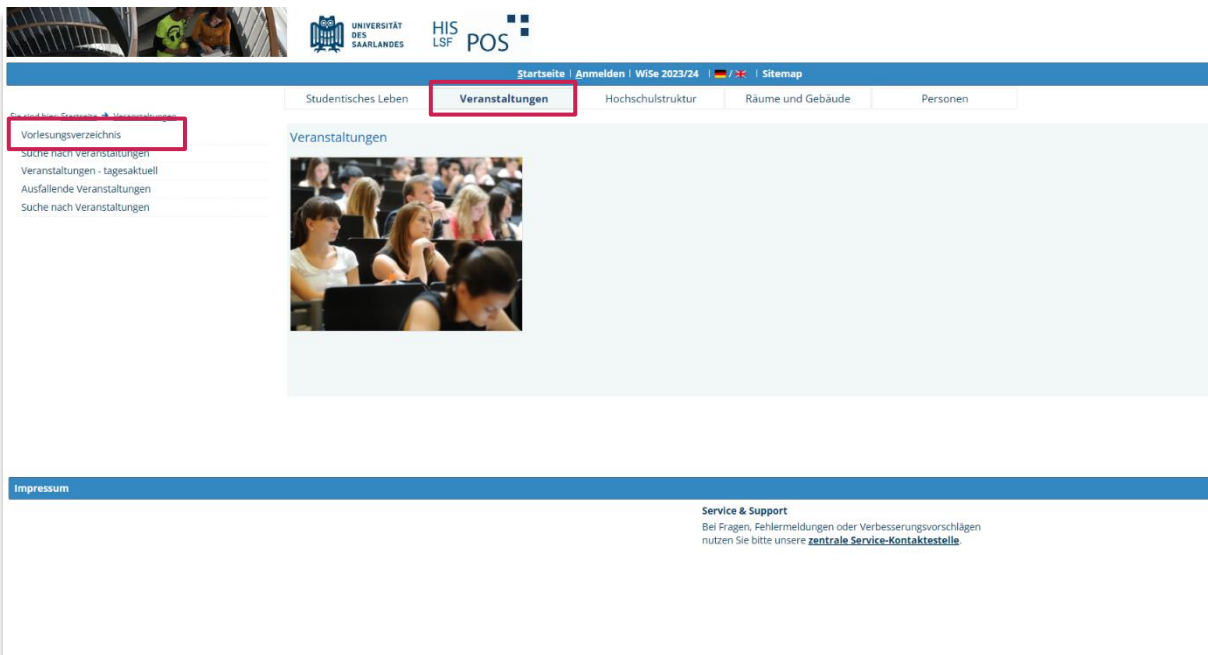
UNIVERSITÄT DES SAARLANDES

HIS LSF POS

Startseite | Anmelden | WiSe 2023/24 | / | Sitemap

Studentisches Leben | Veranstaltungen | Hochschulstruktur | Räume und Gebäude | Personen

Sie sind hier: Startseite → Veranstaltungen

Vorlesungsverzeichnis
Suche nach Veranstaltungen
Veranstaltungen - tagesaktuell
Ausfallende Veranstaltungen
Suche nach Veranstaltungen

Veranstaltungen

Impressum

Service & Support
Bei Fragen, Fehlermeldungen oder Verbesserungsvorschlägen nutzen Sie bitte unsere zentrale Service-Kontaktestelle.